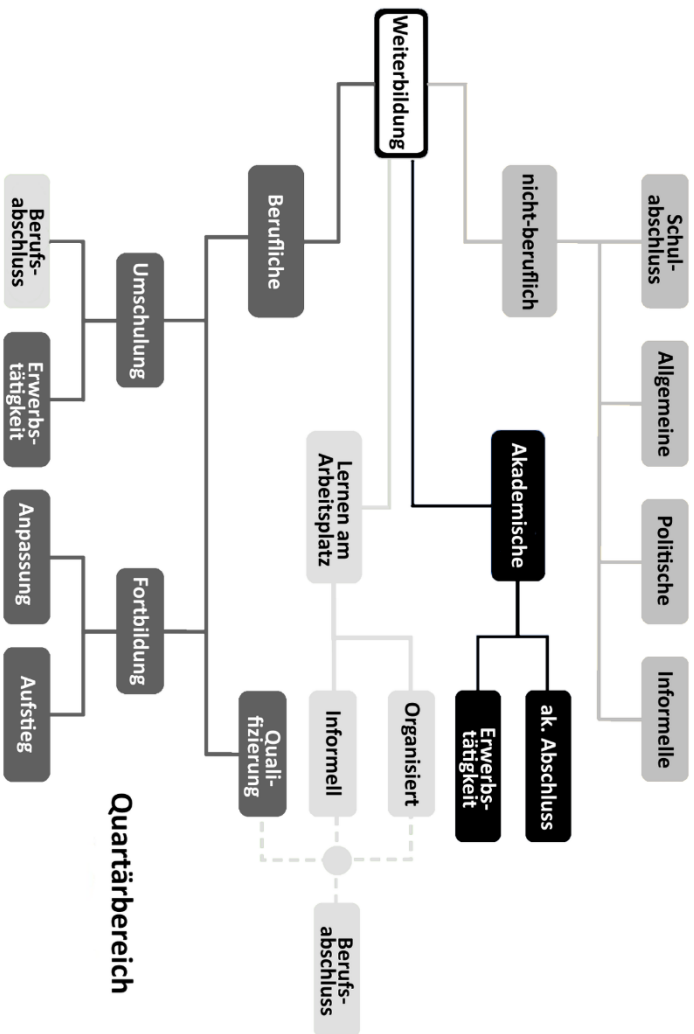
Weiterbildung

nicht-beruflich

Schulabschluss

Allgemeine

Politische

Informelle

Akademische

ak. Abschluss

Erwerbstätigkeit

Lernen am Arbeitsplatz

Organisiert

Informell

Berufsabschluss

Berufliche

Umschulung

Berufsabschluss

Erwerbstätigkeit

Fortbildung

Anpassung

Aufstieg

Qualifizierung

Quartärbereich